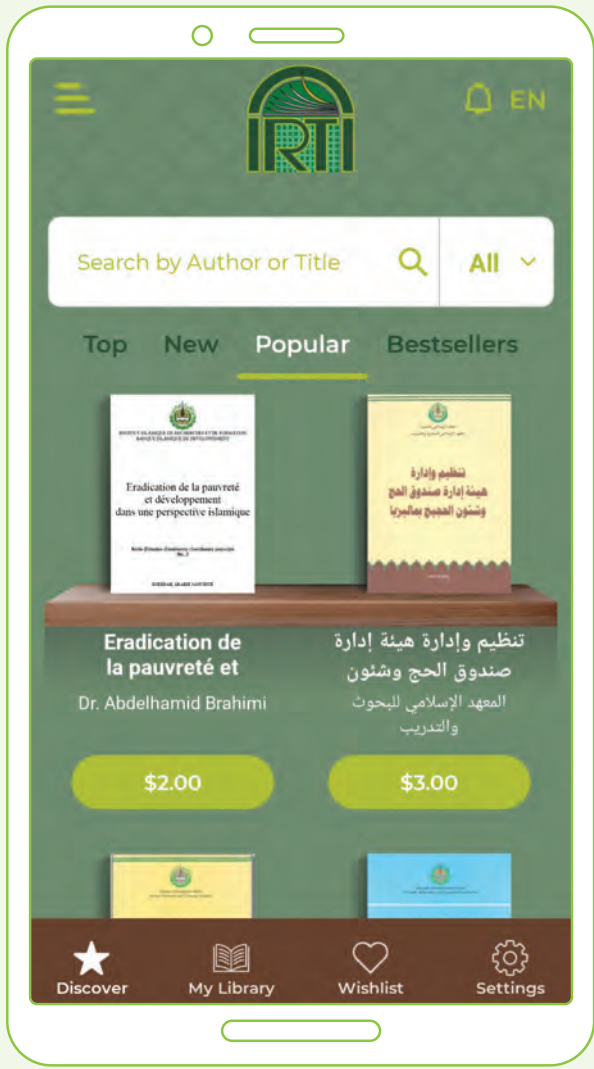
IRTI

EN

Search by Author or Title

All

Top New Popular Bestsellers

INSTITUT ISLAMIQUE DE RECHERCHES ET DE FORMATION
BANQUE ISLAMIQUE DE DÉVELOPPEMENT

Eradication de la pauvreté et développement dans une perspective islamique

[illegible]

تنظيم وإدارة هيئة إدارة صندوق الحج وشئون الحجيج بماليزيا

Eradication de la pauvreté et

Dr. Abdelhamid Brahimi

$2.00

تنظيم وإدارة هيئة إدارة صندوق الحج وشئون

المعهد الإسلامي للبحوث والتدريب

$3.00

Discover My Library Wishlist Settings